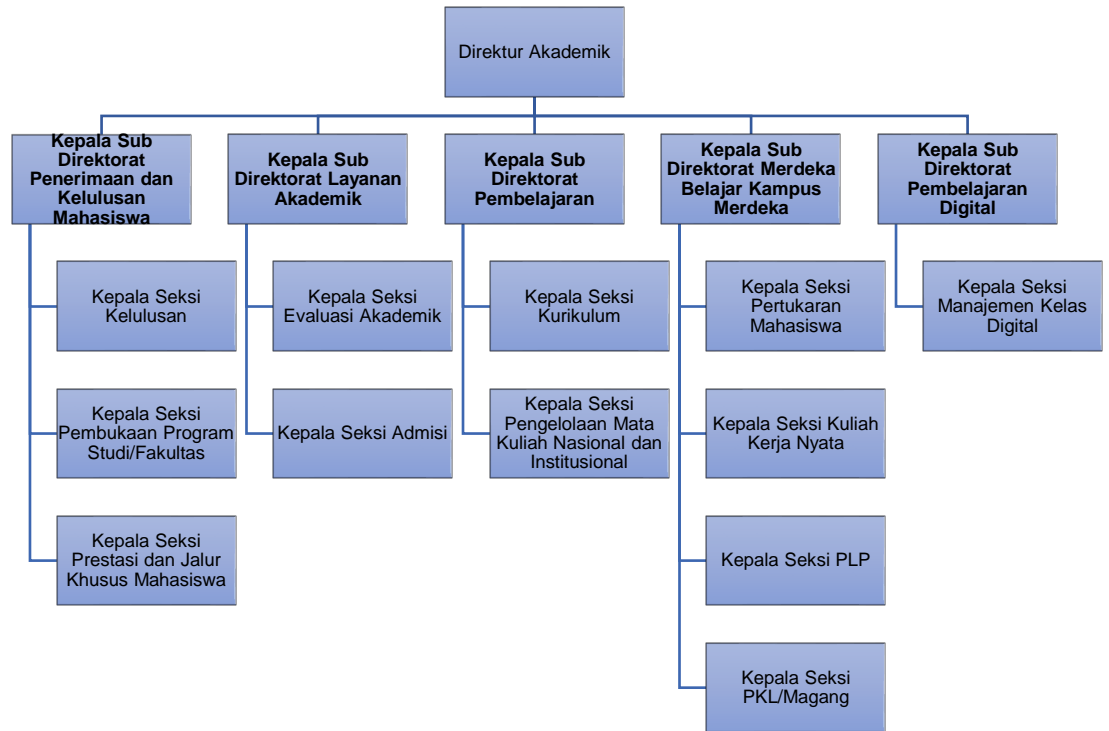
Direktur Akademik

Kepala Sub Direktorat Penerimaan dan Kelulusan Mahasiswa

Kepala Seksi Kelulusan

Kepala Seksi Pembukaan Program Studi/Fakultas

Kepala Seksi Prestasi dan Jalur Khusus Mahasiswa

Kepala Sub Direktorat Layanan Akademik

Kepala Seksi Evaluasi Akademik

Kepala Seksi Admisi

Kepala Sub Direktorat Pembelajaran

Kepala Seksi Kurikulum

Kepala Seksi Pengelolaan Mata Kuliah Nasional dan Institusional

Kepala Sub Direktorat Merdeka Belajar Kampus Merdeka

Kepala Seksi Pertukaran Mahasiswa

Kepala Seksi Kuliah Kerja Nyata

Kepala Seksi PLP

Kepala Seksi PKL/Magang

Kepala Sub Direktorat Pembelajaran Digital

Kepala Seksi Manajemen Kelas Digital